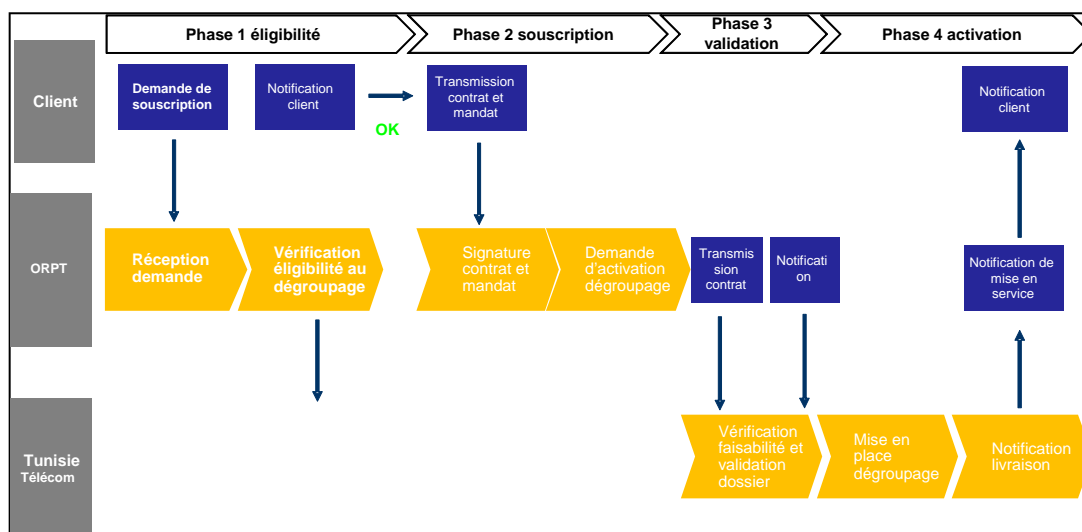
Phase 1 éligibilité

Phase 2 souscription

Phase 3 validation

Phase 4 activation

Client

Demande de souscription

Notification client

OK

Transmission contrat et mandat

Notification client

ORPT

Réception demande

Vérification éligibilité au dégroupage

Signature contrat et mandat

Demande d'activation dégroupage

Transmis sion contrat

Notificati on

Notification de mise en service

Tunisie Télécom

Vérification faisabilité et validation dossier

Mise en place dégroupage

Notification livraison